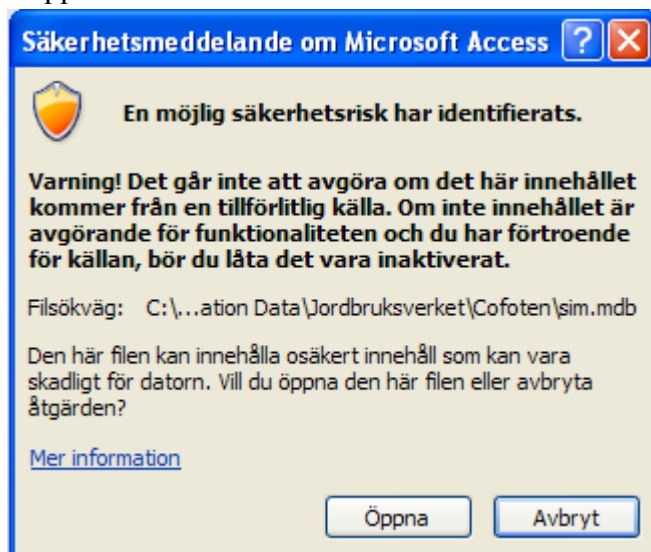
Säkerhetsmeddelande om Microsoft Access

En möjlig säkerhetsrisk har identifierats.

Varning! Det går inte att avgöra om det här innehållet kommer från en tillförlitlig källa. Om inte innehållet är avgörande för funktionaliteten och du har förtroende för källan, bör du låta det vara inaktiverat.

Filsökväg: C:\...ation Data\Jordbruksverket\Cofoten\sim.mdb

Den här filen kan innehålla osäkert innehåll som kan vara skadligt för datorn. Vill du öppna den här filen eller avbryta åtgärden?

Mer information

Öppna Avbryt